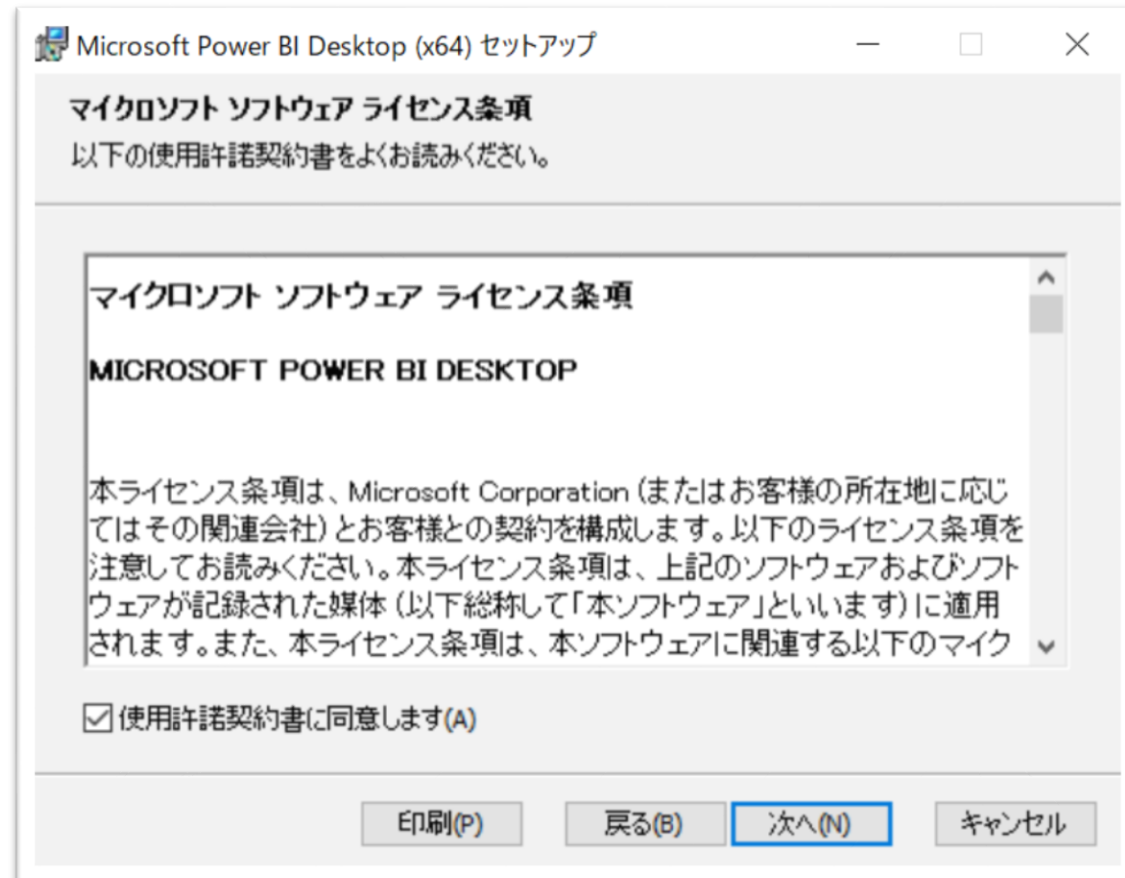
Microsoft Power BI Desktop (x64) セットアップ

マイクロソフト ソフトウェア ライセンス条項
以下の使用許諾契約書をよくお読みください。

マイクロソフト ソフトウェア ライセンス条項

MICROSOFT POWER BI DESKTOP

本ライセンス条項は、Microsoft Corporation (またはお客様の所在地に応じてはその関連会社) とお客様との契約を構成します。以下のライセンス条項を注意してお読みください。本ライセンス条項は、上記のソフトウェアおよびソフトウェアが記録された媒体 (以下総称して「本ソフトウェア」といいます) に適用されます。また、本ライセンス条項は、本ソフトウェアに関連する以下のマイク

☑ 使用許諾契約書に同意します(A)

印刷(P)　戻る(B)　次へ(N)　キャンセル